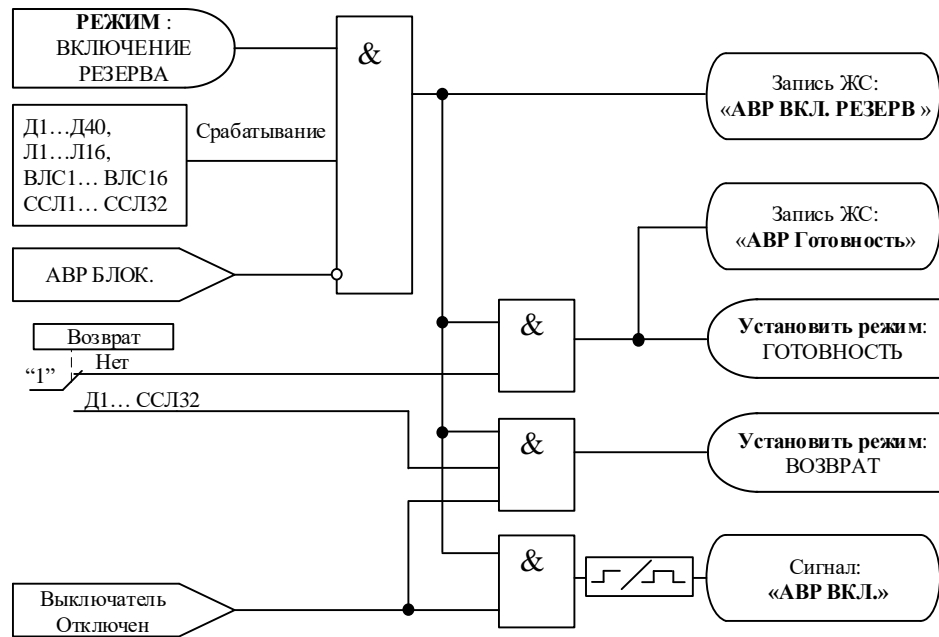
**РЕЖИМ** : ВКЛЮЧЕНИЕ РЕЗЕРВА

&

Д1…Д40,
Л1…Л16,
ВЛС1… ВЛС16
ССЛ1… ССЛ32

Срабатывание

АВР БЛОК.

Запись ЖС: «**АВР ВКЛ. РЕЗЕРВ** »

Запись ЖС: «**АВР Готовность**»

Возврат

"1"

Нет

&

**Установить режим**: ГОТОВНОСТЬ

Д1… ССЛ32

&

**Установить режим**: ВОЗВРАТ

&

Сигнал: **«АВР ВКЛ.»**

Выключатель Отключен